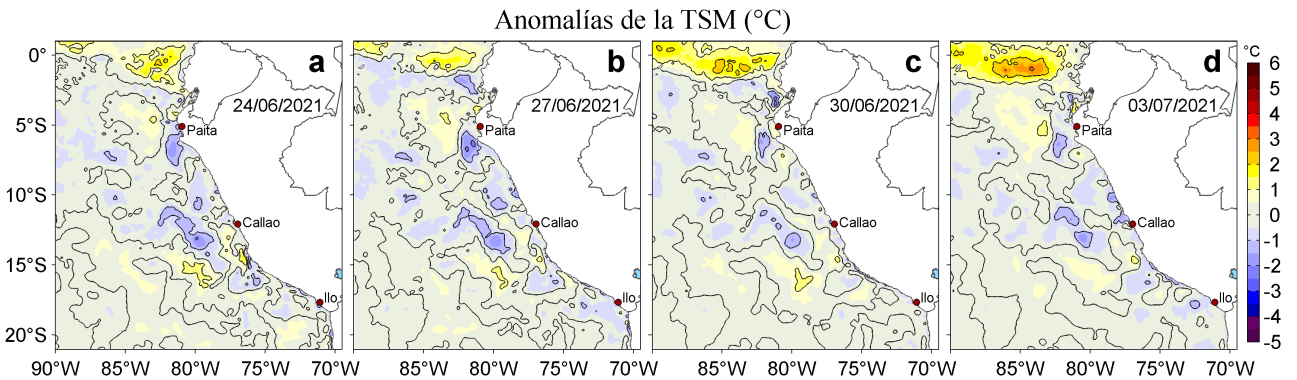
Anomalías de la TSM (°C)

0°
5°S
10°S
15°S
20°S

a
24/06/2021
Paita
Callao
Ilo

b
27/06/2021
Paita
Callao
Ilo

c
30/06/2021
Paita
Callao
Ilo

d
03/07/2021
Paita
Callao
Ilo

90°W 85°W 80°W 75°W 70°W
85°W 80°W 75°W 70°W
85°W 80°W 75°W 70°W
85°W 80°W 75°W 70°W

°C
6
5
4
3
2
1
0
-1
-2
-3
-4
-5